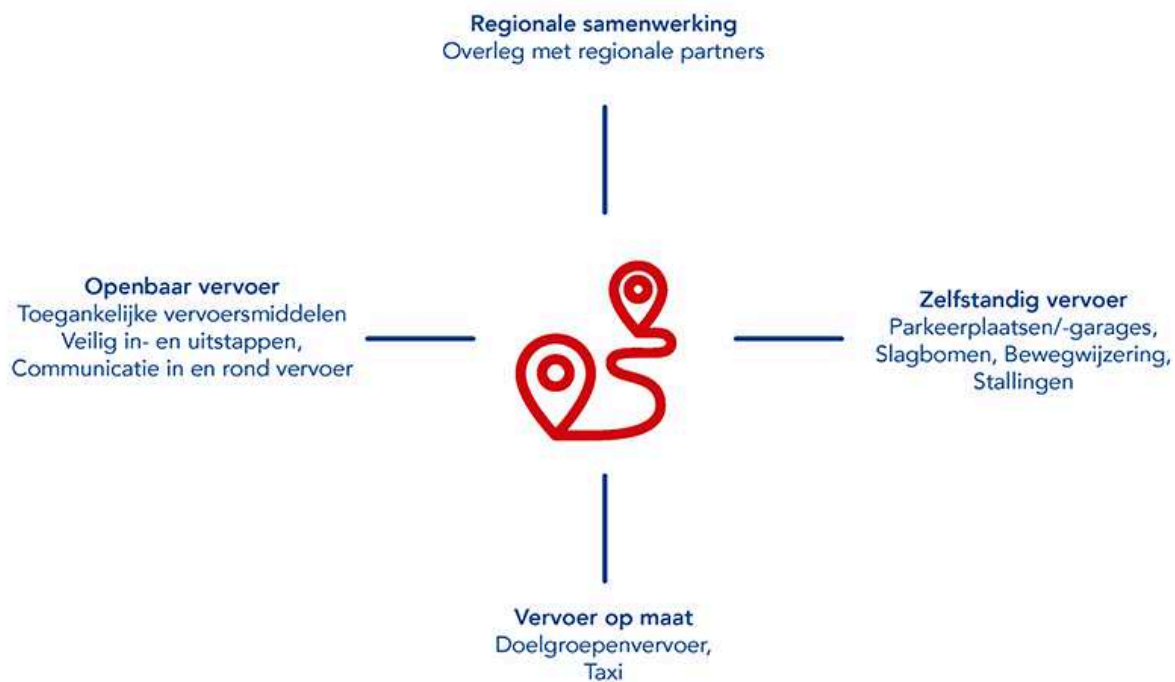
Regionale samenwerking
Overleg met regionale partners

Openbaar vervoer
Toegankelijke vervoersmiddelen
Veilig in- en uitstappen,
Communicatie in en rond vervoer

Zelfstandig vervoer
Parkeerplaatsen/-garages,
Slagbomen, Bewegwijzering,
Stallingen

Vervoer op maat
Doelgroepenvervoer,
Taxi